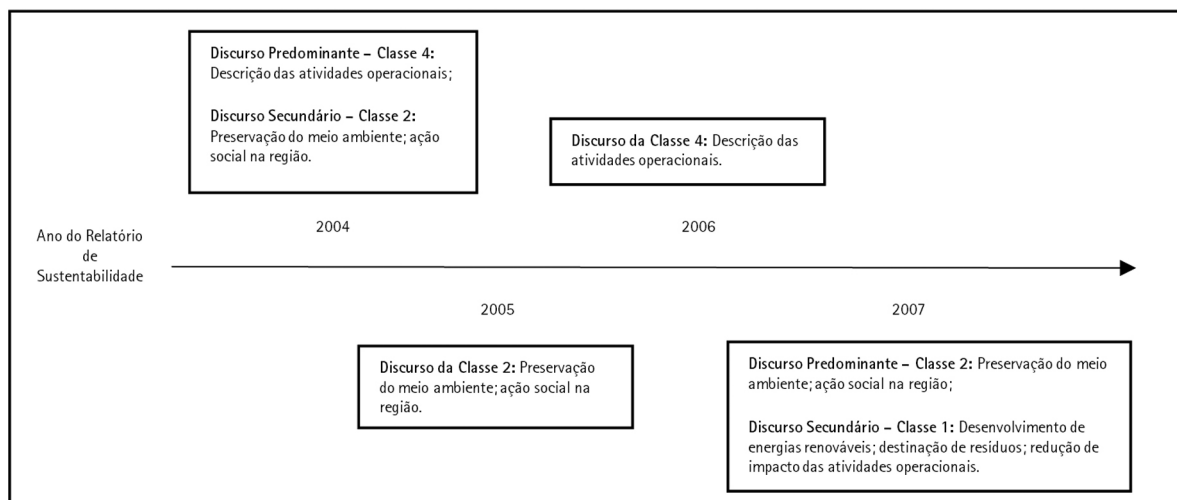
Discurso Predominante – Classe 4: Descrição das atividades operacionais;

Discurso Secundário – Classe 2: Preservação do meio ambiente; ação social na região.

Discurso da Classe 4: Descrição das atividades operacionais.

2004

2006

Ano do Relatório de Sustentabilidade

2005

2007

Discurso da Classe 2: Preservação do meio ambiente; ação social na região.

Discurso Predominante – Classe 2: Preservação do meio ambiente; ação social na região;

Discurso Secundário – Classe 1: Desenvolvimento de energias renováveis; destinação de resíduos; redução de impacto das atividades operacionais.